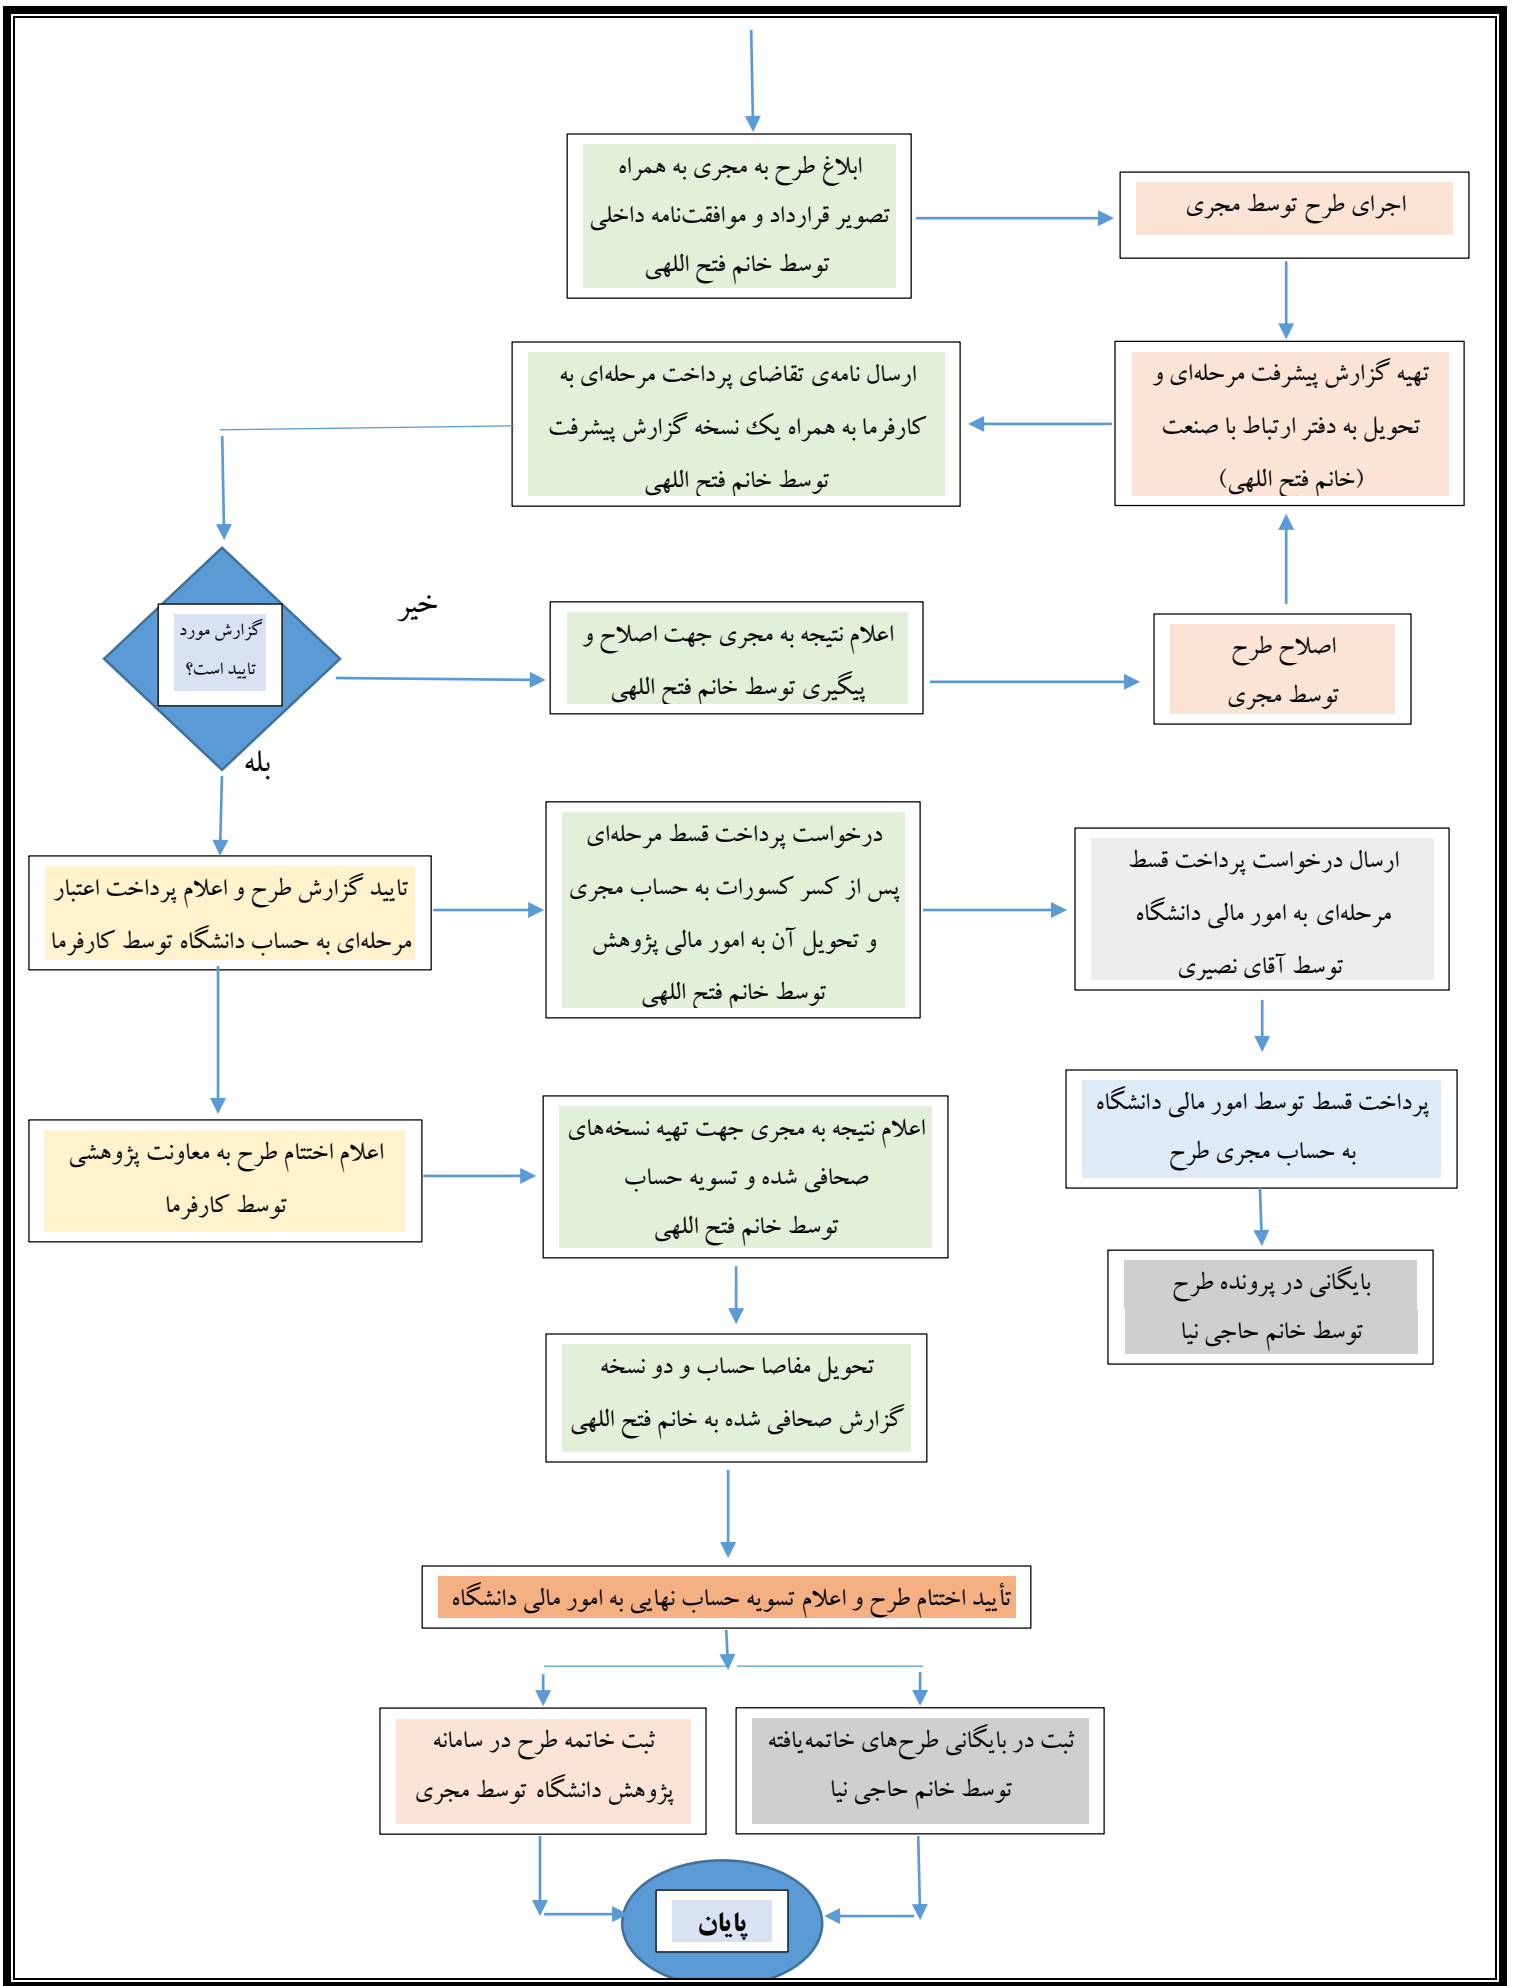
ابلاغ طرح به مجری به همراه تصویر قرارداد و موافقت‌نامه داخلی توسط خانم فتح اللهی

اجرای طرح توسط مجری

تهیه گزارش پیشرفت مرحله‌ای و تحویل به دفتر ارتباط با صنعت (خانم فتح اللهی)

ارسال نامه‌ی تقاضای پرداخت مرحله‌ای به کارفرما به همراه یک نسخه گزارش پیشرفت توسط خانم فتح اللهی

گزارش مورد تایید است؟

خیر

بله

اعلام نتیجه به مجری جهت اصلاح و پیگیری توسط خانم فتح اللهی

اصلاح طرح توسط مجری

تایید گزارش طرح و اعلام پرداخت اعتبار مرحله‌ای به حساب دانشگاه توسط کارفرما

درخواست پرداخت قسط مرحله‌ای پس از کسر کسورات به حساب مجری و تحویل آن به امور مالی پژوهش توسط خانم فتح اللهی

ارسال درخواست پرداخت قسط مرحله‌ای به امور مالی دانشگاه توسط آقای نصیری

پرداخت قسط توسط امور مالی دانشگاه به حساب مجری طرح

بایگانی در پرونده طرح توسط خانم حاجی نیا

اعلام اختتام طرح به معاونت پژوهشی توسط کارفرما

اعلام نتیجه به مجری جهت تهیه نسخه‌های صحافی شده و تسویه حساب توسط خانم فتح اللهی

تحویل مفاصا حساب و دو نسخه گزارش صحافی شده به خانم فتح اللهی

تأیید اختتام طرح و اعلام تسویه حساب نهایی به امور مالی دانشگاه

ثبت خاتمه طرح در سامانه پژوهش دانشگاه توسط مجری

ثبت در بایگانی طرح‌های خاتمه‌یافته توسط خانم حاجی نیا

پایان